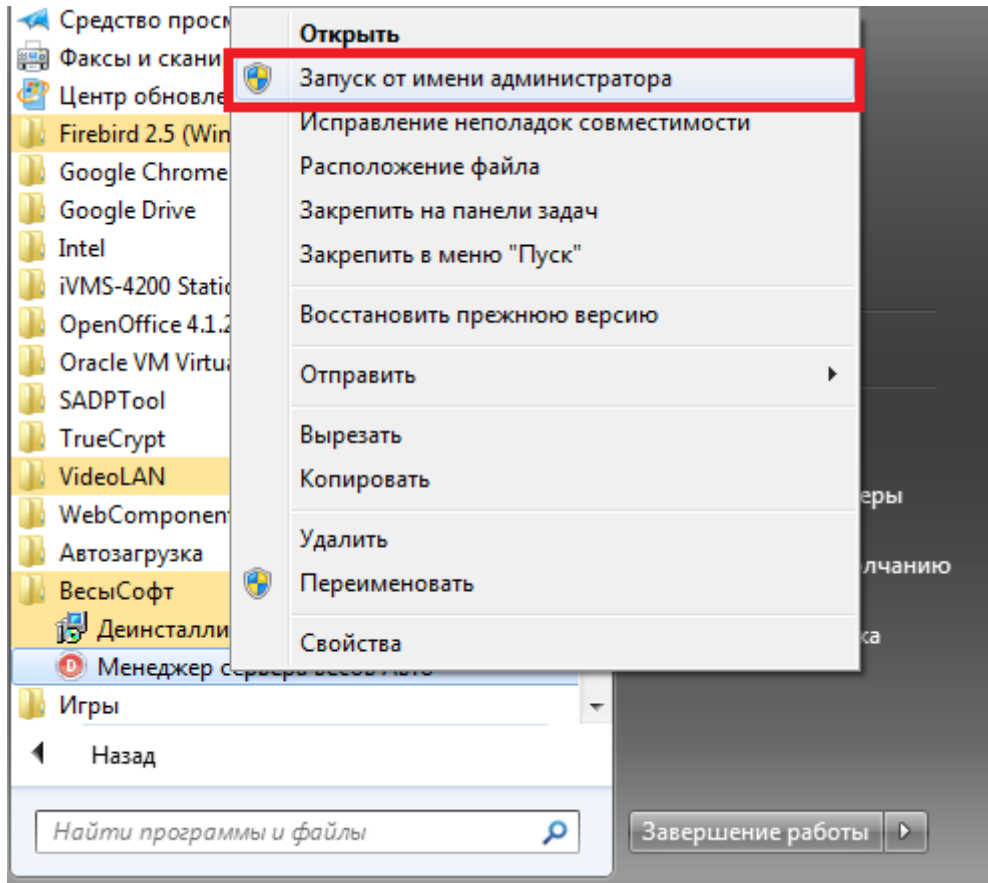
Средство просм
Факсы и скани
Центр обновле
Firebird 2.5 (Win
Google Chrome
Google Drive
Intel
iVMS-4200 Static
OpenOffice 4.1.2
Oracle VM Virtua
SADPTool
TrueCrypt
VideoLAN
WebComponent
Автозагрузка
ВесыСофт
Деинсталли
Менеджер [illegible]
Игры
Назад
Найти программы и файлы

Открыть
Запуск от имени администратора
Исправление неполадок совместимости
Расположение файла
Закрепить на панели задач
Закрепить в меню "Пуск"
Восстановить прежнюю версию
Отправить
Вырезать
Копировать
Удалить
Переименовать
Свойства

еры
лчанию
ка
Завершение работы